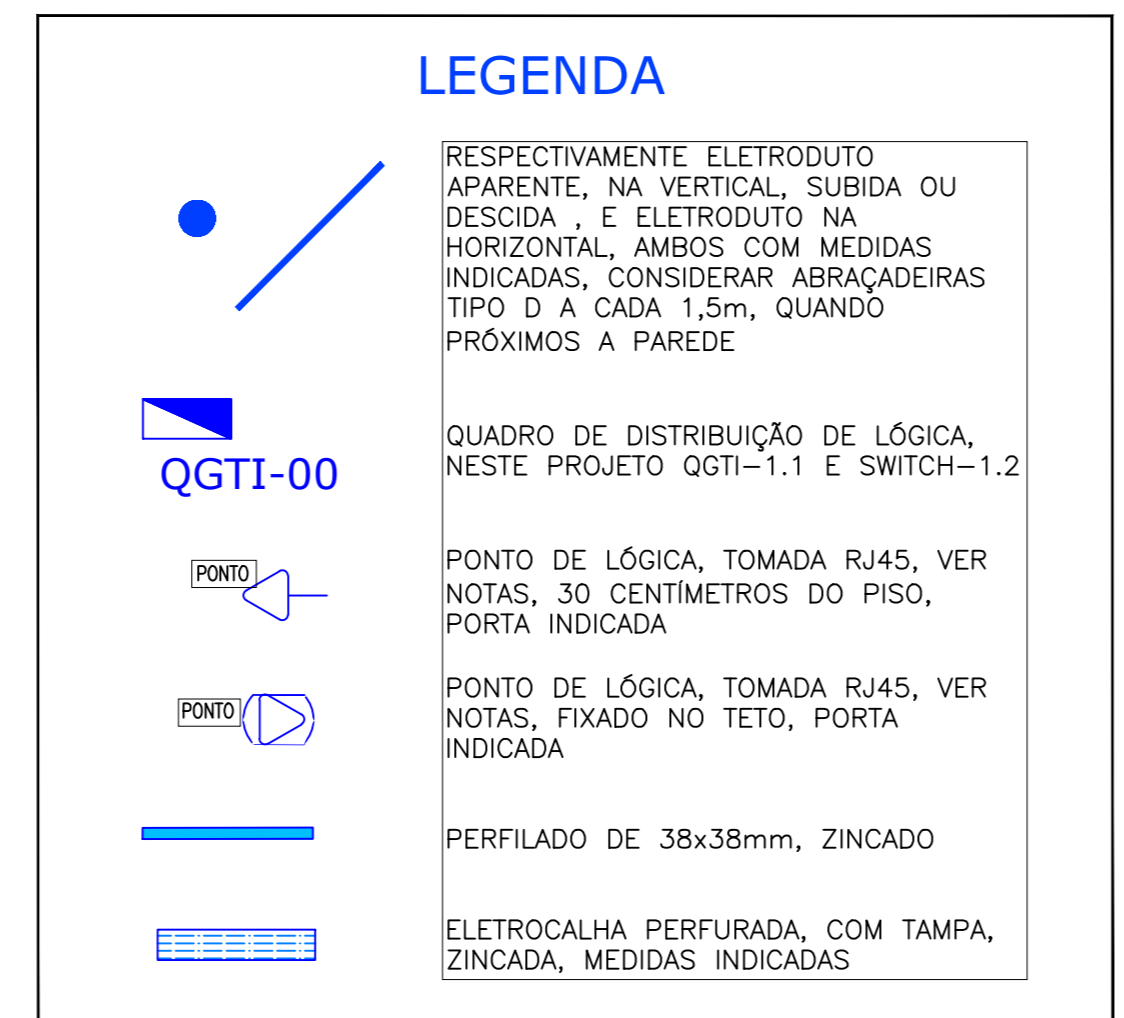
LEGENDA

RESPECTIVAMENTE ELETRODUTO APARENTE, NA VERTICAL, SUBIDA OU DESCIDA , E ELETRODUTO NA HORIZONTAL, AMBOS COM MEDIDAS INDICADAS, CONSIDERAR ABRAÇADEIRAS TIPO D A CADA 1,5m, QUANDO PRÓXIMOS A PAREDE

QGTI-00

QUADRO DE DISTRIBUIÇÃO DE LÓGICA, NESTE PROJETO QGTI—1.1 E SWITCH—1.2

PONTO

PONTO DE LÓGICA, TOMADA RJ45, VER NOTAS, 30 CENTÍMETROS DO PISO, PORTA INDICADA

PONTO

PONTO DE LÓGICA, TOMADA RJ45, VER NOTAS, FIXADO NO TETO, PORTA INDICADA

PERFILADO DE 38x38mm, ZINCADO

ELETROCALHA PERFURADA, COM TAMPA, ZINCADA, MEDIDAS INDICADAS